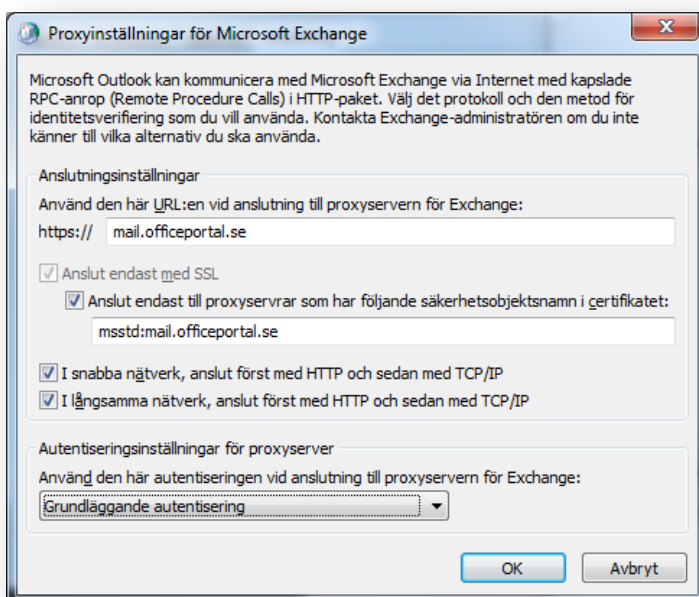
Proxyinställningar för Microsoft Exchange

Microsoft Outlook kan kommunicera med Microsoft Exchange via Internet med kapslade RPC-anrop (Remote Procedure Calls) i HTTP-paket. Välj det protokoll och den metod för identitetsverifiering som du vill använda. Kontakta Exchange-administratören om du inte känner till vilka alternativ du ska använda.

Anslutningsinställningar

Använd den här URL:en vid anslutning till proxyservern för Exchange:

https:// mail.officeportal.se

Anslut endast med SSL

Anslut endast till proxyservrar som har följande säkerhetsobjektsnamn i certifikatet:

msstd:mail.officeportal.se

I snabba nätverk, anslut först med HTTP och sedan med TCP/IP

I långsamma nätverk, anslut först med HTTP och sedan med TCP/IP

Autentiseringsinställningar för proxyserver

Använd den här autentiseringen vid anslutning till proxyservern för Exchange:

Grundläggande autentisering

OK

Avbryt